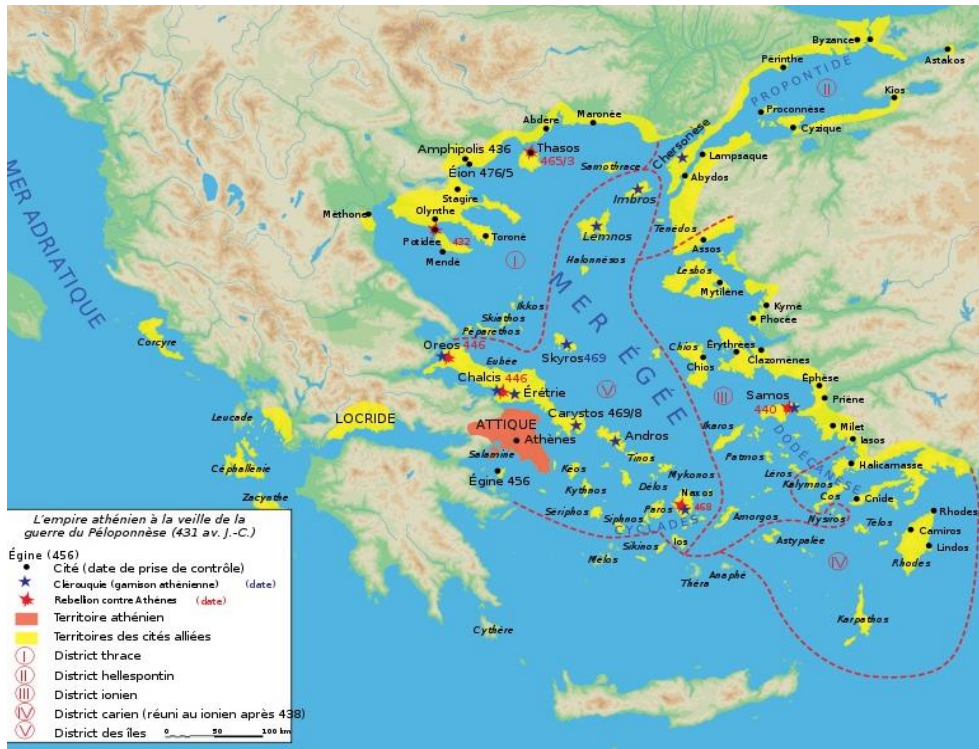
Byzance
Astakos
Périnthe
PROPONTIDE
II
Kios
Proconnèse
Cyzique
Abdère
Maronée
Chersonèse
Lampsaque
Amphipolis 436
Thasos
465/3
Samothrace
Abydos
Éion 476/5
Imbros
MER ADRIATIQUE
Stagire
Méthone
Olynthe
Tenedos
Potidée 432
Toronè
Lemnos
Assos
Mende
I
Halonèsos
Lesbos
Mytilène
MER ÉGÉE
Ikkos
Kymè
Skiathos
Phocée
Peparethos
Corcyre
Oreos 446
Skyros 469
Chios
Érythrées
Eubée
Clazomènes
Chios
Chalcis 446
Érétrie
V
III
Éphèse
Samos
Priène
440
Leucade
LOCRIDE
Carystos 469/8
ATTIQUE
Milet
Athènes
Andros
Ikaros
Iasos
DODÉCANÈSE
Céphallénie
Salamine
Tinos
Patmos
Leros
Halicarnasse
Kéos
Mykonos
Kalymnos
Égine 456
Zacynthe
Kythnos
Délos
Cos
Cnide
Naxos
Paros
468
Rhodes
CYCLADES
Seriphos
Siphnos
Amorgos
Nysiros
Telos
Camiros
Lindos
Sikinos
Ios
Astypalée
IV
Rhodes
Mélos
Anaphè
Thèra
Karpathos
Cythère

L'empire athénien à la veille de la guerre du Péloponnèse (431 av. J.-C.)
Égine (456)
Cité (date de prise de contrôle)
Clérouquie (garnison athénienne) (date)
Rebellion contre Athènes (date)
Territoire athénien
Territoires des cités alliées
I District thrace
II District hellespontin
III District ionien
IV District carien (réuni au ionien après 438)
V District des îles
0 50 100 km